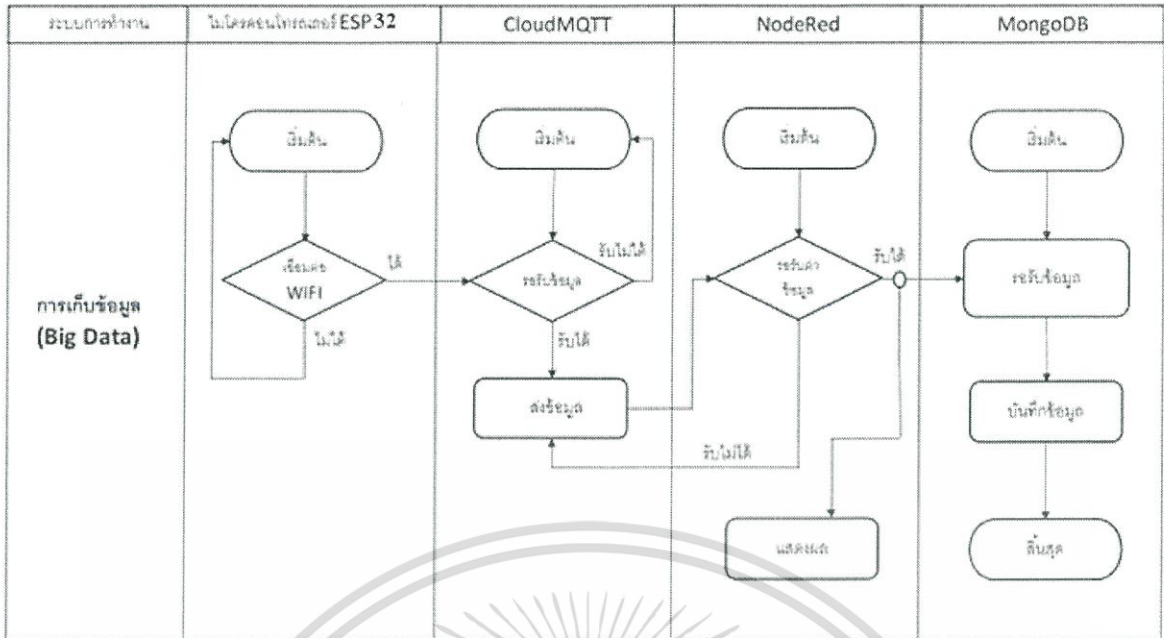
| ระบบการทำงาน | ไมโครคอนโทรลเลอร์ESP32 | CloudMQTT | NodeRed | MongoDB |
|---|---|---|---|---|
| การเก็บข้อมูล (Big Data) | | | | |

เริ่มต้น

เชื่อมต่อ WIFI

ได้

ไม่ได้

เริ่มต้น

รอรับข้อมูล

รับไม่ได้

รับได้

ส่งข้อมูล

รับไม่ได้

เริ่มต้น

รอรับค่าข้อมูล

รับได้

แสดงผล

เริ่มต้น

รอรับข้อมูล

บันทึกข้อมูล

สิ้นสุด